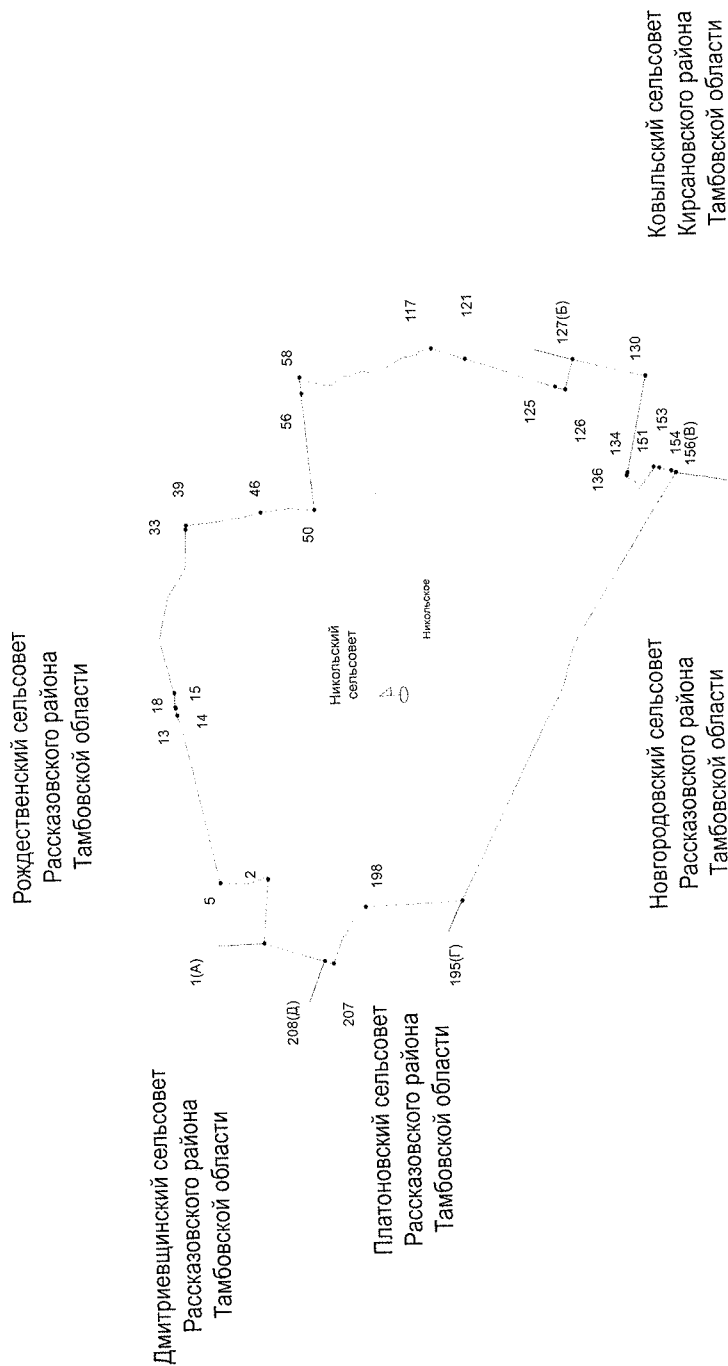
Рождественский сельсовет
Рассказовского района
Тамбовской области

Дмитриевщинский сельсовет
Рассказовского района
Тамбовской области

Платоновский сельсовет
Рассказовского района
Тамбовской области

Новгородовский сельсовет
Рассказовского района
Тамбовской области

Ковыльский сельсовет
Кирсановского района
Тамбовской области

Никольский сельсовет

Никольское

40

1(А)
5
2
13
18
14
15
33
39
46
50
56
58
117
121
125
127(Б)
126
130
134
136
151
153
154
156(В)
195(Г)
198
207
208(Д)